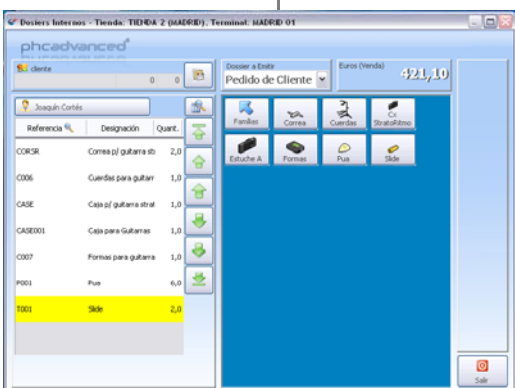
Dosiers Internos - Tienda: TIENDA 2 (MADRID), Terminal: MADRID 01

phcadvanced

cliente
0 0

Dossier a Emitir
Pedido de Cliente

Euros (Venda)
421,10

Joaquín Cortés

| Referencia | Designación | Quant. |
|---|---|---|
| CORSR | Correa p/ guitarra sb | 2,0 |
| C006 | Cuerdas para guitarr | 1,0 |
| CASE | Caja p/ guitarra strat | 1,0 |
| CASE001 | Caja para Guitarras | 1,0 |
| C007 | Formas para guitarra | 1,0 |
| P001 | Pua | 6,0 |
| T001 | Slide | 2,0 |

Familias
Correa
Cuerdas
Cx StratoRitmo
Estuche A
Formas
Pua
Slide

Salir